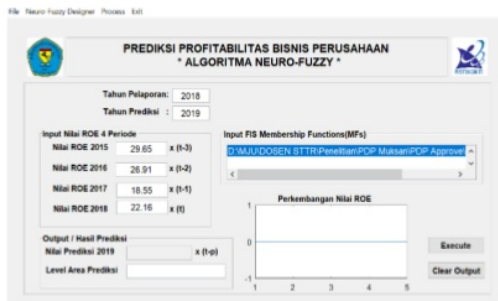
File Neuro Fuzzy Designer Proses Exit

PREDIKSI PROFITABILITAS BISNIS PERUSAHAAN
* ALGORITMA NEURO-FUZZY *

Tahun Pelaporan: 2018
Tahun Prediksi : 2019

Input Nilai ROE 4 Periode
Nilai ROE 2015 29.65 x (t-3)
Nilai ROE 2016 26.91 x (t-2)
Nilai ROE 2017 18.55 x (t-1)
Nilai ROE 2018 22.16 x (t)

Input FIS Membership Functions(MFs)
D:\MJU\DOSEN STTR\Penelitian\PDP Muksan\PDP Approve

Perkembangan Nilai ROE
1
0
-1
1 2 3 4 5

Output / Hasil Prediksi
Nilai Prediksi 2019 x (t-p)
Level Area Prediksi

Execute
Clear Output